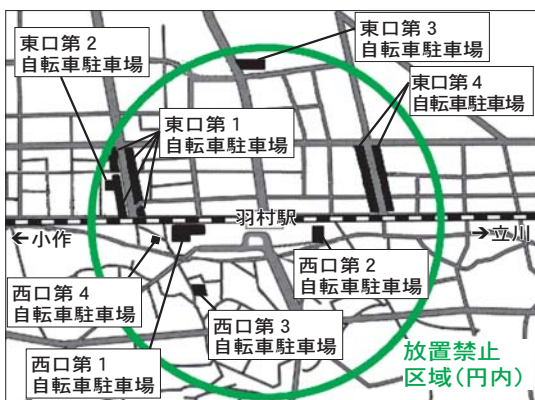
東口第２
自転車駐車場

東口第３
自転車駐車場

東口第４
自転車駐車場

東口第１
自転車駐車場

羽村駅

←小作

→立川

西口第２
自転車駐車場

西口第４
自転車駐車場

西口第３
自転車駐車場

西口第１
自転車駐車場

放置禁止
区域（円内）